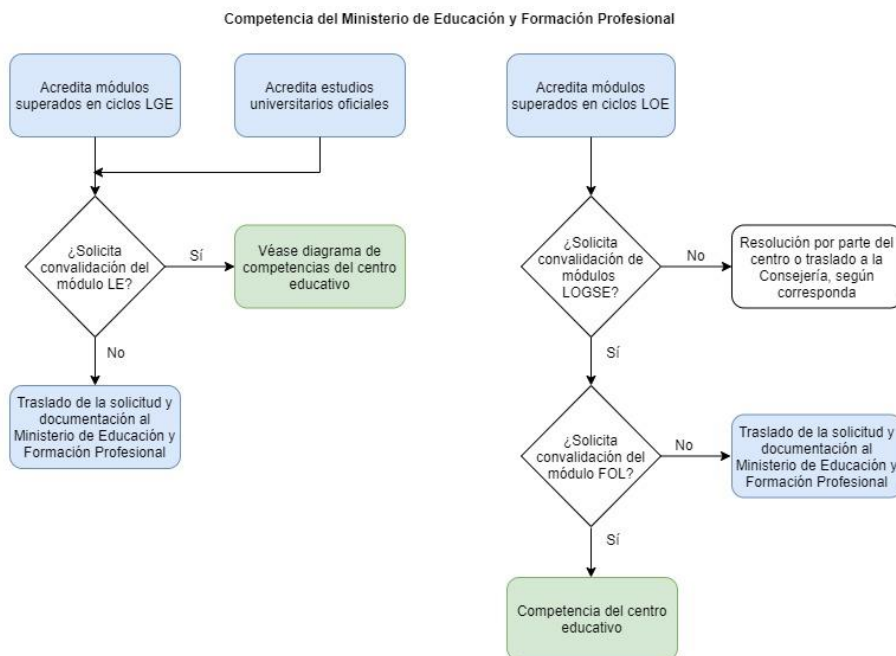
Competencia del Ministerio de Educación y Formación Profesional

Acredita módulos superados en ciclos LGE

Acredita estudios universitarios oficiales

¿Solicita convalidación del módulo LE?

Sí

Véase diagrama de competencias del centro educativo

No

Traslado de la solicitud y documentación al Ministerio de Educación y Formación Profesional

Acredita módulos superados en ciclos LOE

¿Solicita convalidación de módulos LOGSE?

No

Resolución por parte del centro o traslado a la Consejería, según corresponda

Sí

¿Solicita convalidación del módulo FOL?

No

Traslado de la solicitud y documentación al Ministerio de Educación y Formación Profesional

Sí

Competencia del centro educativo